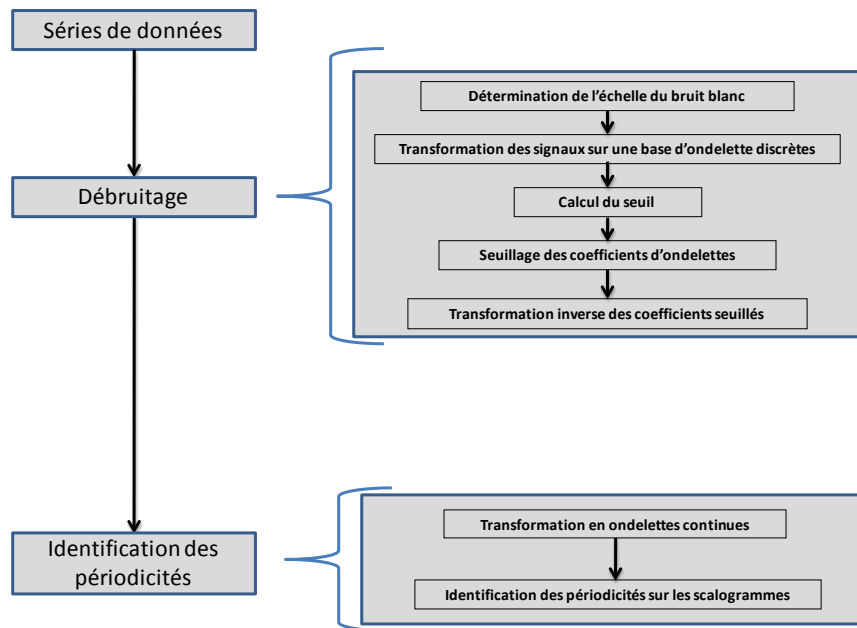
Séries de données

Débruitage

Détermination de l’échelle du bruit blanc

Transformation des signaux sur une base d’ondelette discrètes

Calcul du seuil

Seuillage des coefficients d’ondelettes

Transformation inverse des coefficients seuillés

Identification des périodicités

Transformation en ondelettes continues

Identification des périodicités sur les scalogrammes